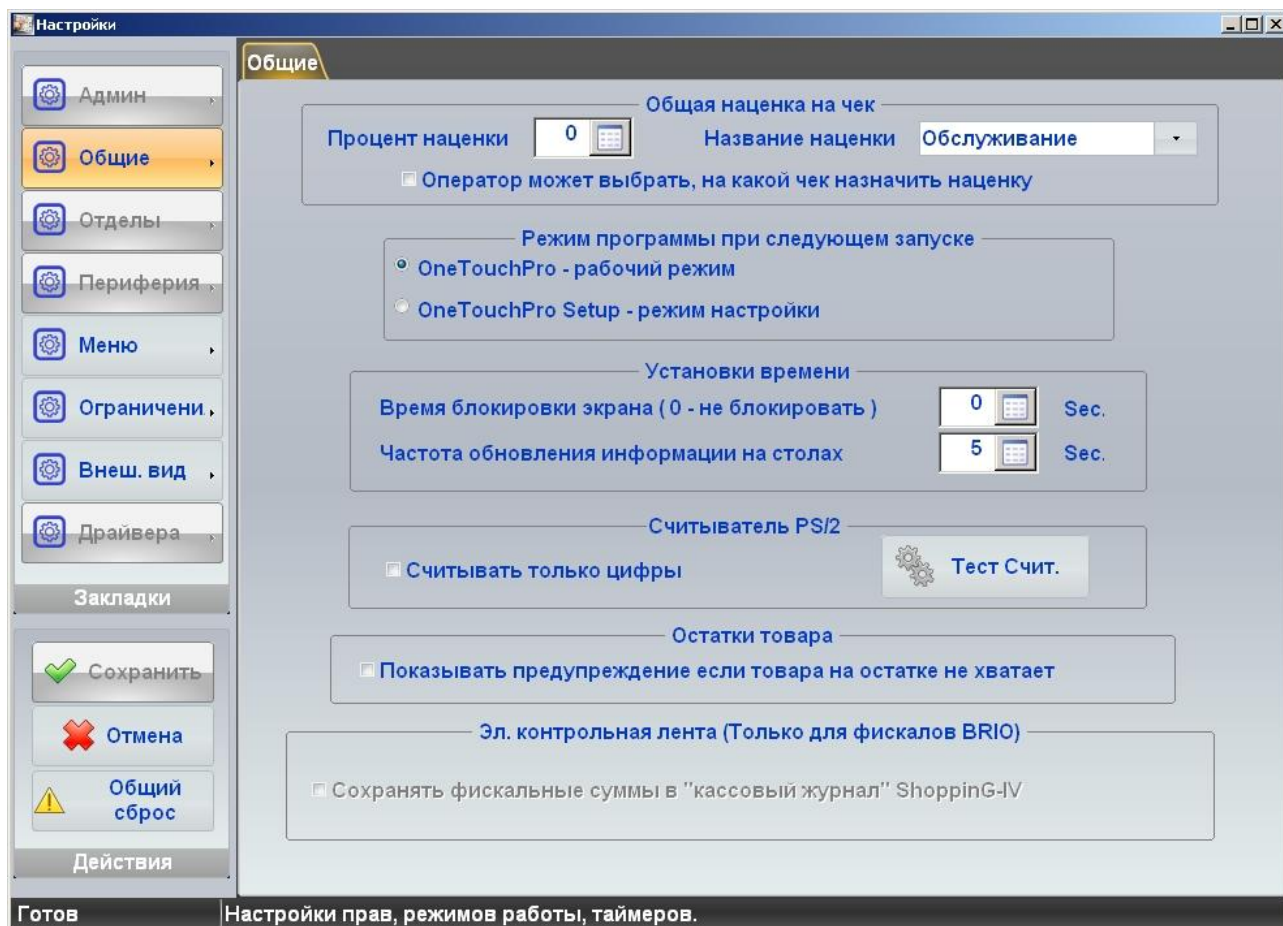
Настройки

Админ
Общие
Отделы
Периферия
Меню
Ограничени
Внеш. вид
Драйвера
Закладки

Сохранить
Отмена
Общий сброс
Действия

Общие

Общая наценка на чек
Процент наценки 0 Название наценки Обслуживание
Оператор может выбрать, на какой чек назначить наценку

Режим программы при следующем запуске
OneTouchPro - рабочий режим
OneTouchPro Setup - режим настройки

Установки времени
Время блокировки экрана ( 0 - не блокировать ) 0 Sec.
Частота обновления информации на столах 5 Sec.

Считыватель PS/2
Считывать только цифры
Тест Счит.

Остатки товара
Показывать предупреждение если товара на остатке не хватает

Эл. контрольная лента (Только для фискалов BRIO)
Сохранять фискальные суммы в "кассовый журнал" ShoppinG-IV

Готов
Настройки прав, режимов работы, таймеров.